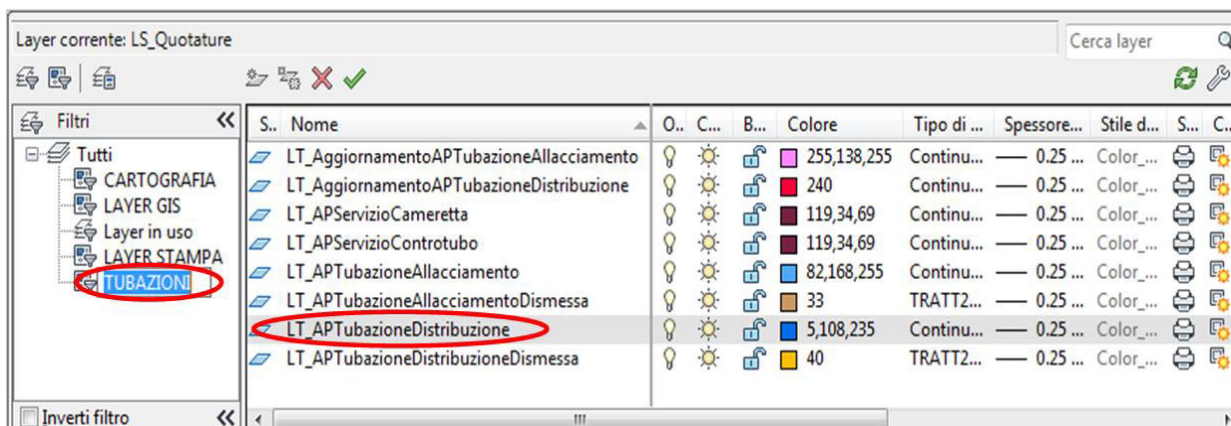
Layer corrente: LS_Quotature

Cerca layer

Filtri

Tutti
CARTOGRAFIA
LAYER GIS
Layer in uso
LAYER STAMPA
TUBAZIONI

Inverti filtro

| S.. | Nome | O.. | C... | B... | Colore | Tipo di ... | Spessore... | Stile d... | S... | C... |
|---|---|---|---|---|---|---|---|---|---|---|
| | LT_AggiornamentoAPTubazioneAllacciamento | | | | 255,138,255 | Continu... | 0.25 ... | Color_... | | |
| | LT_AggiornamentoAPTubazioneDistribuzione | | | | 240 | Continu... | 0.25 ... | Color_... | | |
| | LT_APServizioCameretta | | | | 119,34,69 | Continu... | 0.25 ... | Color_... | | |
| | LT_APServizioControtubo | | | | 119,34,69 | Continu... | 0.25 ... | Color_... | | |
| | LT_APTubazioneAllacciamento | | | | 82,168,255 | Continu... | 0.25 ... | Color_... | | |
| | LT_APTubazioneAllacciamentoDismessa | | | | 33 | TRATT2... | 0.25 ... | Color_... | | |
| | LT_APTubazioneDistribuzione | | | | 5,108,235 | Continu... | 0.25 ... | Color_... | | |
| | LT_APTubazioneDistribuzioneDismessa | | | | 40 | TRATT2... | 0.25 ... | Color_... | | |